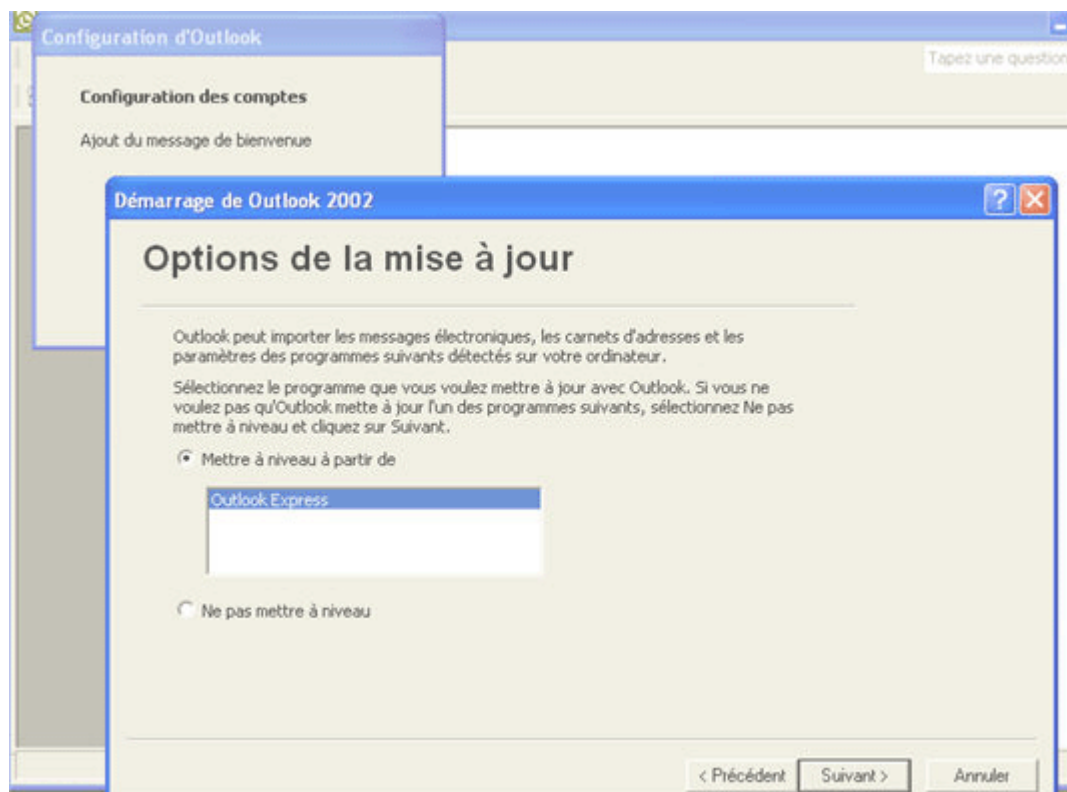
Configuration d'Outlook

Configuration des comptes

Ajout du message de bienvenue

Tapez une question

Démarrage de Outlook 2002

Options de la mise à jour

Outlook peut importer les messages électroniques, les carnets d'adresses et les paramètres des programmes suivants détectés sur votre ordinateur.

Sélectionnez le programme que vous voulez mettre à jour avec Outlook. Si vous ne voulez pas qu'Outlook mette à jour l'un des programmes suivants, sélectionnez Ne pas mettre à niveau et cliquez sur Suivant.

Mettre à niveau à partir de

Outlook Express

Ne pas mettre à niveau

< Précédent

Suivant >

Annuler